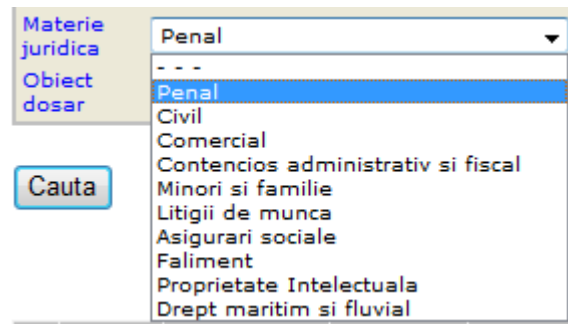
Materie juridica
Penal
Obiect dosar
- - -
Penal
Civil
Comercial
Contencios administrativ si fiscal
Minori si familie
Litigii de munca
Asigurari sociale
Faliment
Proprietate Intelectuala
Drept maritim si fluvial
Cauta